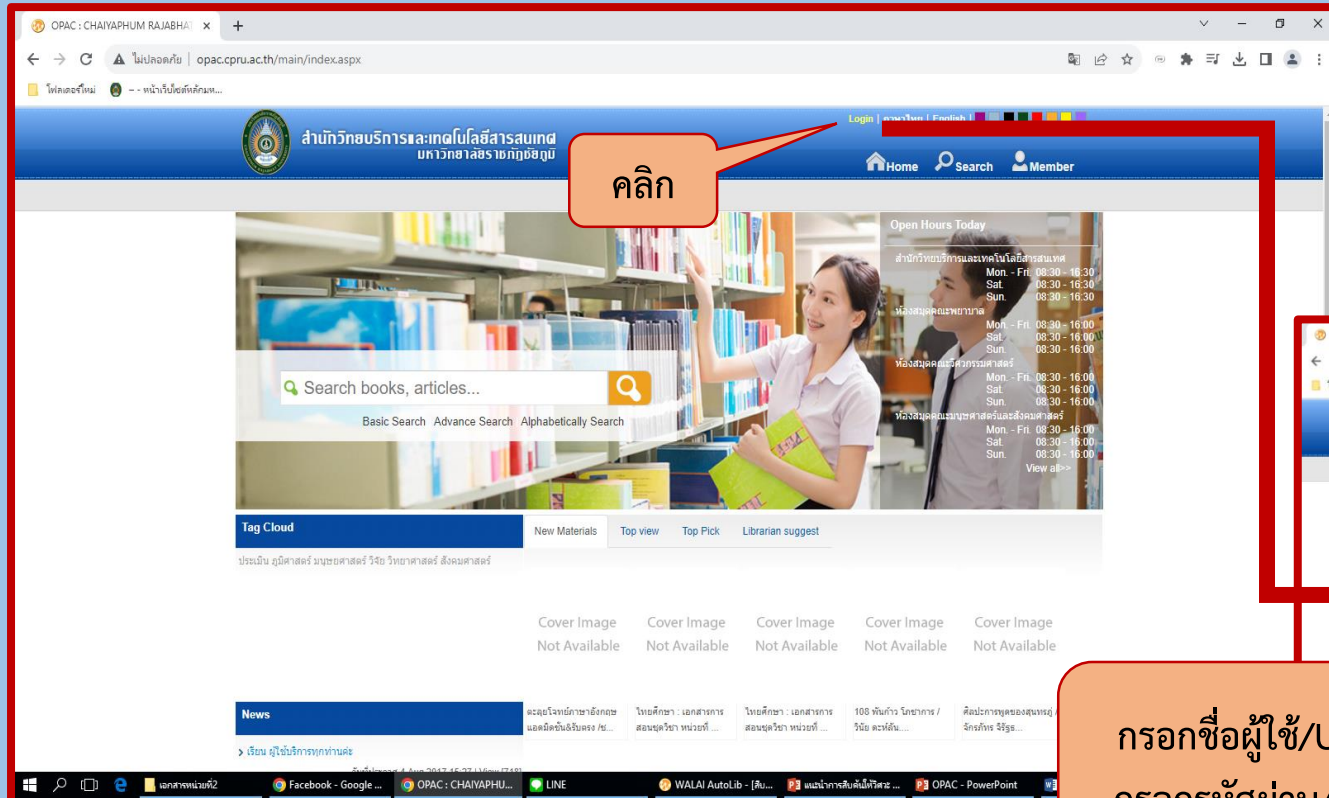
OPAC : CHAIYAPHUM RAJABHAT ×
ไม่ปลอดภัย | opac.cpru.ac.th/main/index.aspx
โฟลเดอร์ใหม่ - - หน้าเริ่มไซต์หลักมห...

สำนักวิทยบริการและเทคโนโลยีสารสนเทศ
มหาวิทยาลัยราชภัฏชัยภูมิ

Login | ภาษาไทย | English |

คลิก

Home Search Member

Open Hours Today
สำนักวิทยบริการและเทคโนโลยีสารสนเทศ
Mon. - Fri. 08:30 - 16:30
Sat. 08:30 - 16:30
Sun. 08:30 - 16:30
ห้องสมุดคณะพยาบาล
Mon. - Fri. 08:30 - 16:00
Sat. 08:30 - 16:00
Sun. 08:30 - 16:00
ห้องสมุดคณะวิศวกรรมศาสตร์
Mon. - Fri. 08:30 - 16:00
Sat. 08:30 - 16:00
Sun. 08:30 - 16:00
ห้องสมุดคณะมนุษยศาสตร์และสังคมศาสตร์
Mon. - Fri. 08:30 - 16:00
Sat. 08:30 - 16:00
Sun. 08:30 - 16:00
View all>>

Search books, articles...
Basic Search Advance Search Alphabetically Search

Tag Cloud
ประเมิน ภูมิศาสตร์ มนุษยศาสตร์ วิจัย วิทยาศาสตร์ สังคมศาสตร์

New Materials Top view Top Pick Librarian suggest

Cover Image Not Available
Cover Image Not Available
Cover Image Not Available
Cover Image Not Available
Cover Image Not Available

News
> เรียน ผู้ใช้บริการทุกท่านค่ะ

ตะลุยโจทย์ภาษาอังกฤษ แอดมิชชั่น&รับตรง /ช...
ไทยศึกษา : เอกสารการสอนชุดวิชา หน่วยที่ ...
ไทยศึกษา : เอกสารการสอนชุดวิชา หน่วยที่ ...
108 พันก้าว โภชาการ / วินัย ดะห์ลัน....
ศิลปะการพูดของสุนทรภู่ / จักรภัทร จิรัฐร...

กรอกชื่อผู้ใช้/U
กรอกรหัสผ่าน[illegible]

เอกสารหน่วยที่2
Facebook - Google ...
OPAC : CHAIYAPHU...
LINE
WALAI AutoLib - [สืบ...
แนะนำการสืบค้นให้วิศว ...
OPAC - PowerPoint